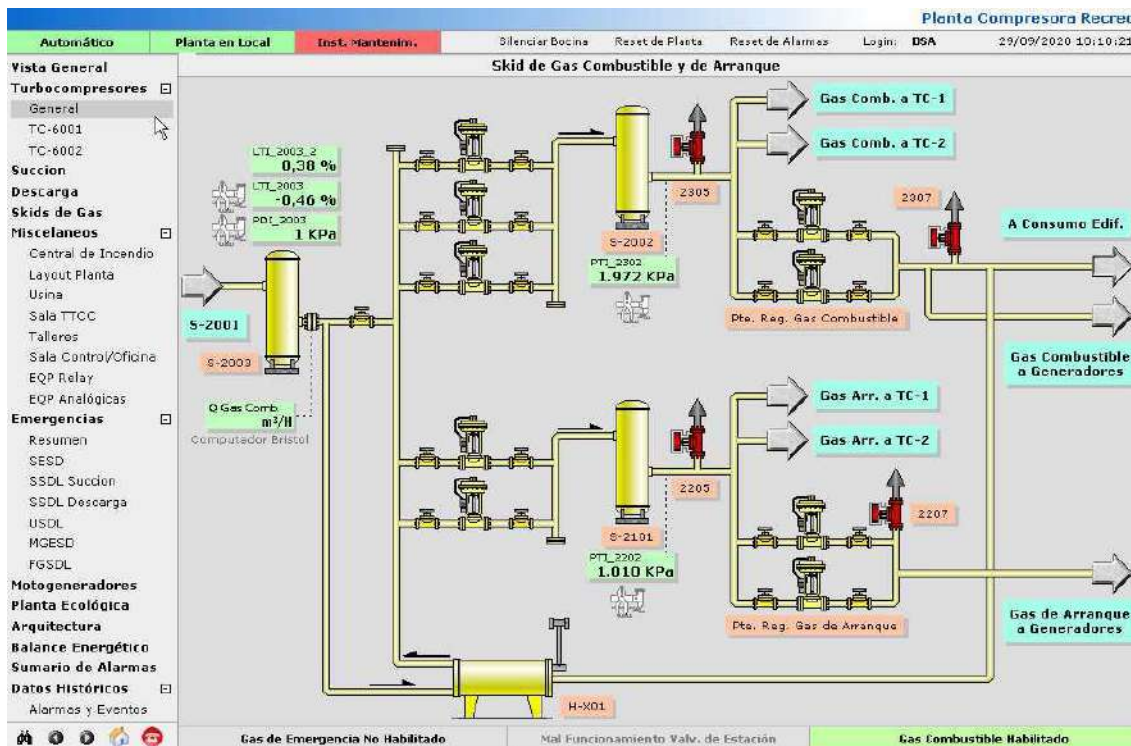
Planta Compresora Recre

Automático | Planta en Local | Inst. Mantenim. | Silenciar Bocina | Reset de Planta | Reset de Alarmas | Login: DSA | 29/09/2020 10:10:21

Vista General
Turbocompresores
General
TC-6001
TC-6002
Succion
Descarga
Skids de Gas
Miscelaneos
Central de Incendio
Layout Planta
Usina
Sala TTCC
Talleres
Sala Control/Oficina
EQP Relay
EQP Analógicas
Emergencias
Resumen
SESD
SSDL Succion
SSDL Descarga
USDL
MGESD
FGSDL
Motogeneradores
Planta Ecológica
Arquitectura
Balance Energético
Sumario de Alarmas
Datos Históricos
Alarmas y Eventos

Skid de Gas Combustible y de Arranque

LTI_2003_2
0,38 %
LTI_2003
-0,46 %
PDI_2003
1 KPa

S-2001
S-2003
Q Gas Comb.
m³/H
Computador Bristol

S-2002
PTI_2302
1.972 KPa
2305
Gas Comb. a TC-1
Gas Comb. a TC-2
2307
A Consumo Edif.
Pte. Reg. Gas Combustible
Gas Combustible a Generadores

S-2101
PTI_2202
1.010 KPa
2205
Gas Arr. a TC-1
Gas Arr. a TC-2
2207
Pte. Reg. Gas de Arranque
Gas de Arranque a Generadores

H-X01

Gas de Emergencia No Habilitado | Mal Funcionamiento Valv. de Estación | Gas Combustible Habilitado